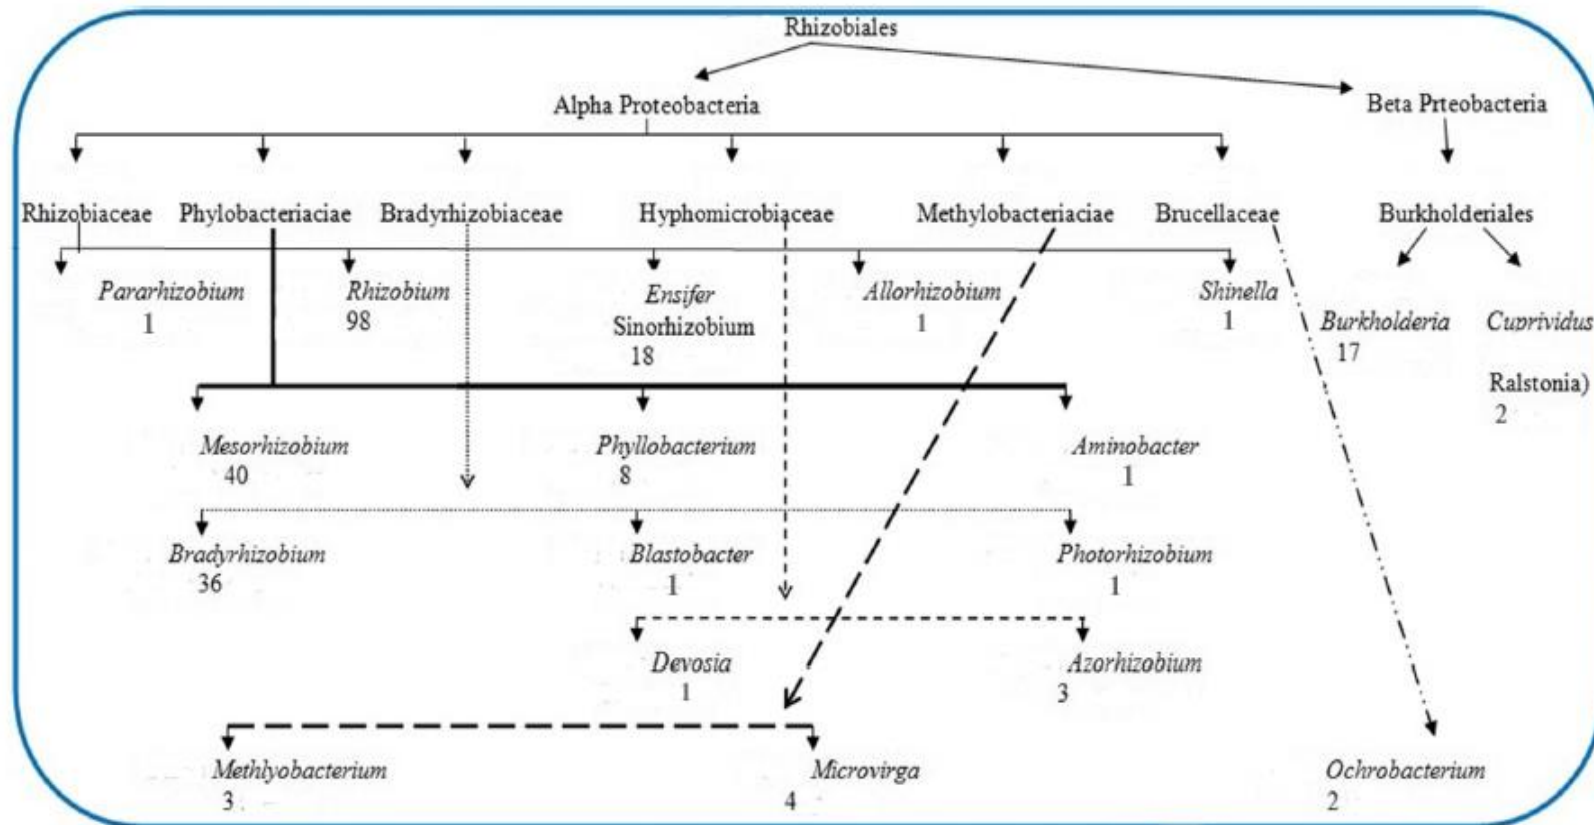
Rhizobiales

Alpha Proteobacteria

Beta Prteobacteria

Rhizobiaceae Phylobacteriaciae Bradyrhizobiaceae Hyphomicrobiaceae Methylobacteriaciae Brucellaceae

Burkholderiales

Pararhizobium
1

Rhizobium
98

Ensifer
Sinorhizobium
18

Allorhizobium
1

Shinella
1

Burkholderia
17

Cuprividus

Ralstonia)
2

Mesorhizobium
40

Phyllobacterium
8

Aminobacter
1

Bradyrhizobium
36

Blastobacter
1

Photorhizobium
1

Devosia
1

Azorhizobium
3

Methlyobacterium
3

Microvirga
4

Ochrobacterium
2